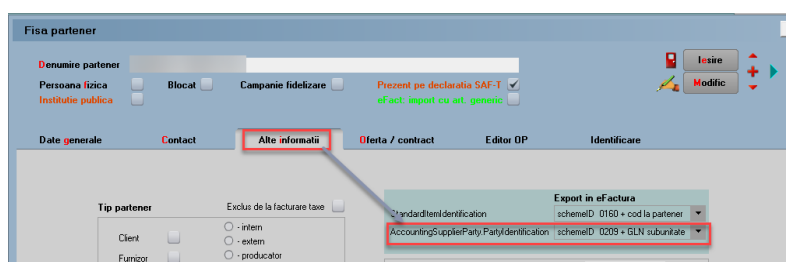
Fisa partener

Denumire partener

Persoana fizica
Blocat
Campanie fidelizare
Prezent pe declaratia SAF-T
Institutie publica
eFact: import cu art. generic

Iesire
Modific

Date generale
Contact
Alte informatii
Oferta / contract
Editor OP
Identificare

Tip partener
Exclus de la facturare taxe
Client
Furnizor
- intern
- extern
- producator

Export in eFactura
StandardItemIdentification
schemeID 0160 + cod la partener
AccountingSupplierParty.PartyIdentification
schemeID 0209 + GLN subunitate